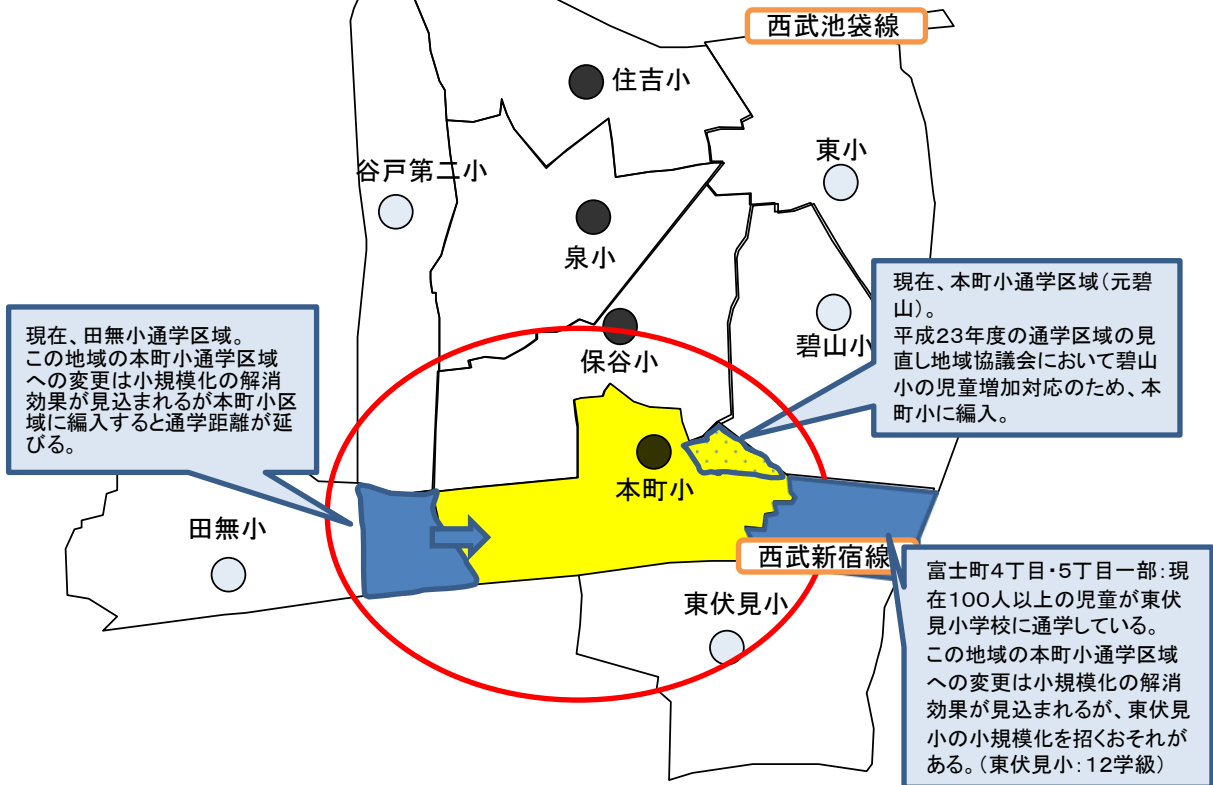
西武池袋線

住吉小

東小

谷戸第二小

泉小

現在、本町小通学区域(元碧山)。
平成23年度の通学区域の見直し地域協議会において碧山小の児童増加対応のため、本町小に編入。

碧山小

現在、田無小通学区域。
この地域の本町小通学区域への変更は小規模化の解消効果が見込まれるが本町小区域に編入すると通学距離が延びる。

保谷小

本町小

田無小

西武新宿線

東伏見小

富士町4丁目・5丁目一部:現在100人以上の児童が東伏見小学校に通学している。
この地域の本町小通学区域への変更は小規模化の解消効果が見込まれるが、東伏見小の小規模化を招くおそれがある。(東伏見小:12学級)